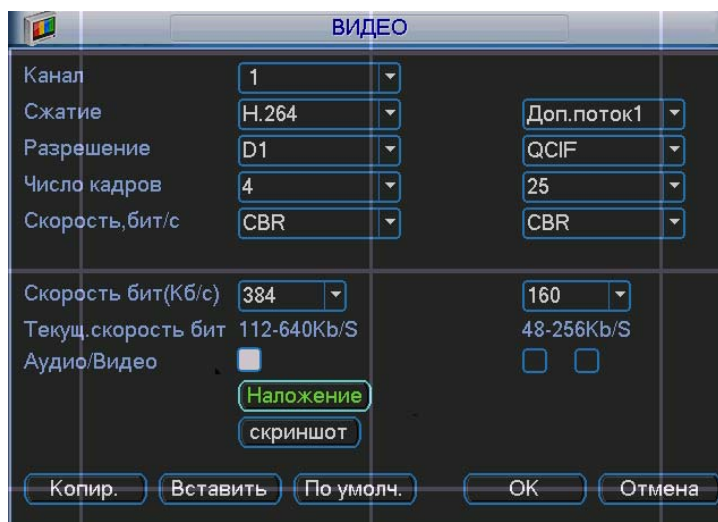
ВИДЕО

Канал 1
Сжатие H.264 Доп.поток1
Разрешение D1 QCIF
Число кадров 4 25
Скорость,бит/с CBR CBR

Скорость бит(Кб/с) 384 160
Текущ.скорость бит 112-640Kb/S 48-256Kb/S
Аудио/Видео

Наложение
скриншот

Копир. Вставить По умолч. OK Отмена